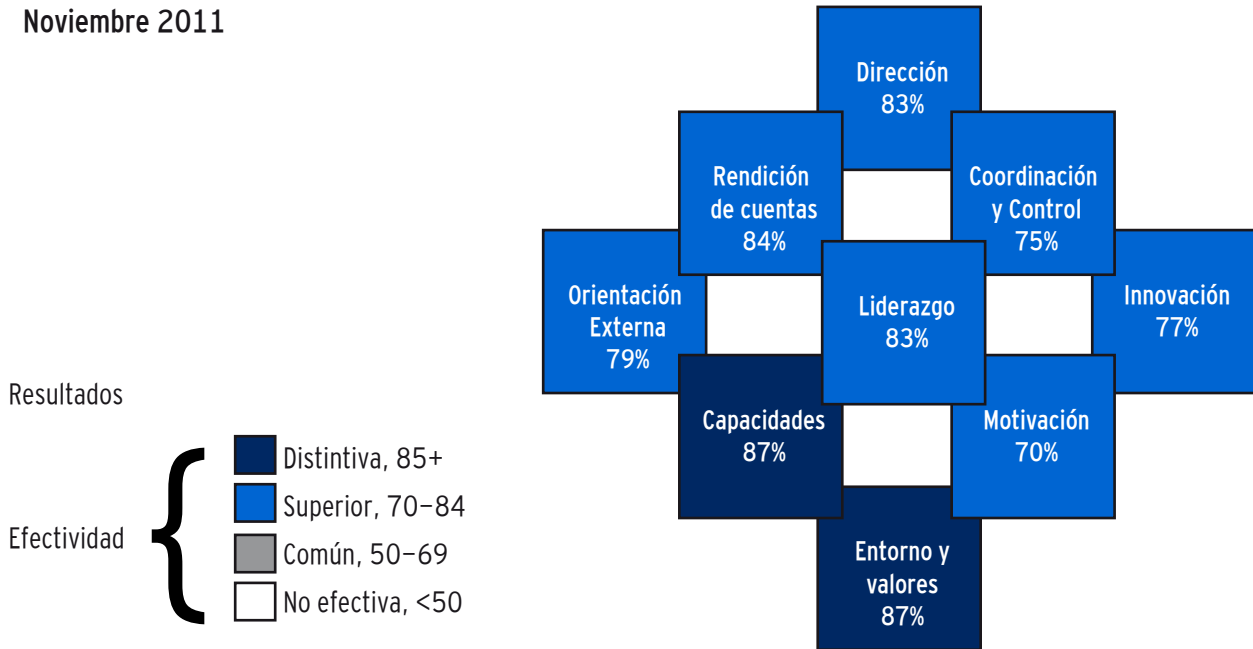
Noviembre 2011

Dirección
83%

Rendición de cuentas
84%

Coordinación y Control
75%

Orientación Externa
79%

Liderazgo
83%

Innovación
77%

Capacidades
87%

Motivación
70%

Entorno y valores
87%

Resultados

Efectividad

Distintiva, 85+
Superior, 70–84
Común, 50–69
No efectiva, <50